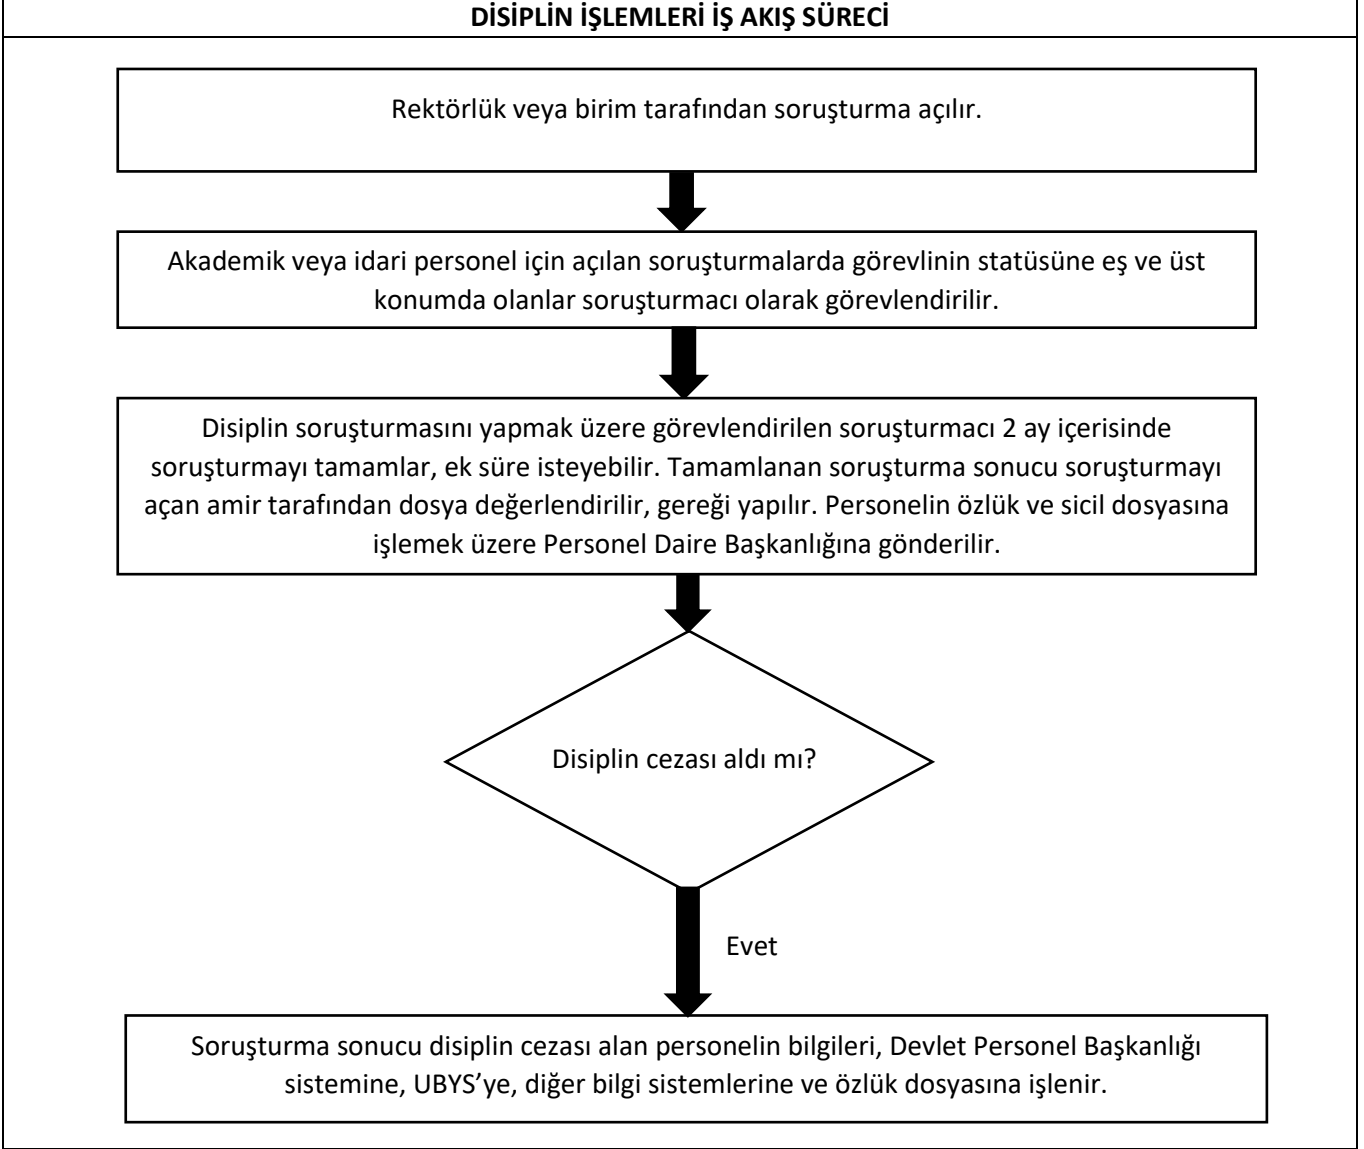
DİSİPLİN İŞLEMLERİ İŞ AKIŞ SÜRECİ

Rektörlük veya birim tarafından soruşturma açılır.

Akademik veya idari personel için açılan soruşturmalarda görevlinin statüsüne eş ve üst konumda olanlar soruşturmacı olarak görevlendirilir.

Disiplin soruşturmasını yapmak üzere görevlendirilen soruşturmacı 2 ay içerisinde soruşturmayı tamamlar, ek süre isteyebilir. Tamamlanan soruşturma sonucu soruşturmayı açan amir tarafından dosya değerlendirilir, gereği yapılır. Personelin özlük ve sicil dosyasına işlemek üzere Personel Daire Başkanlığına gönderilir.

Disiplin cezası aldı mı?

Evet

Soruşturma sonucu disiplin cezası alan personelin bilgileri, Devlet Personel Başkanlığı sistemine, UBYS'ye, diğer bilgi sistemlerine ve özlük dosyasına işlenir.